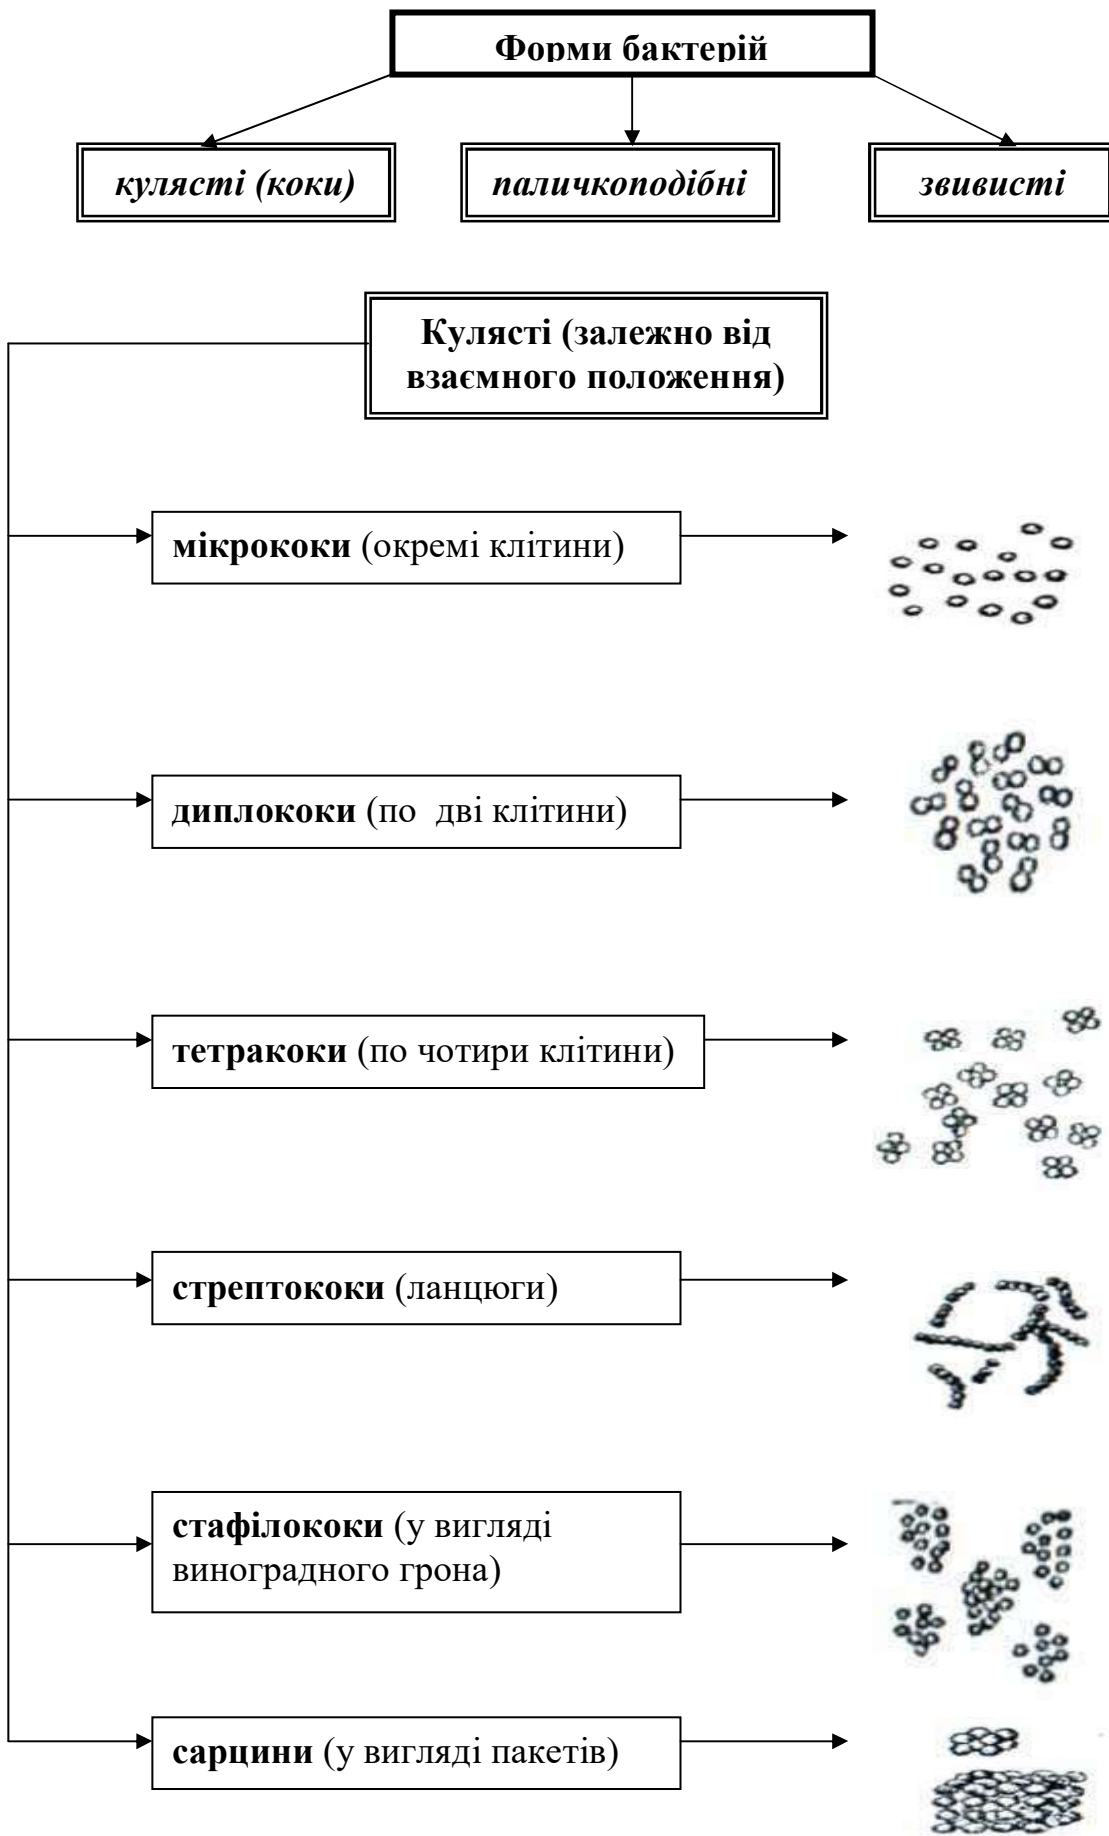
Форми бактерій

кулясті (коки)

паличкоподібні

звивисті

Кулясті (залежно від взаємного положення)

мікрококи (окремі клітини)

диплококи (по дві клітини)

тетракоки (по чотири клітини)

стрептококи (ланцюги)

стафілококи (у вигляді виноградного грона)

сарцини (у вигляді пакетів)